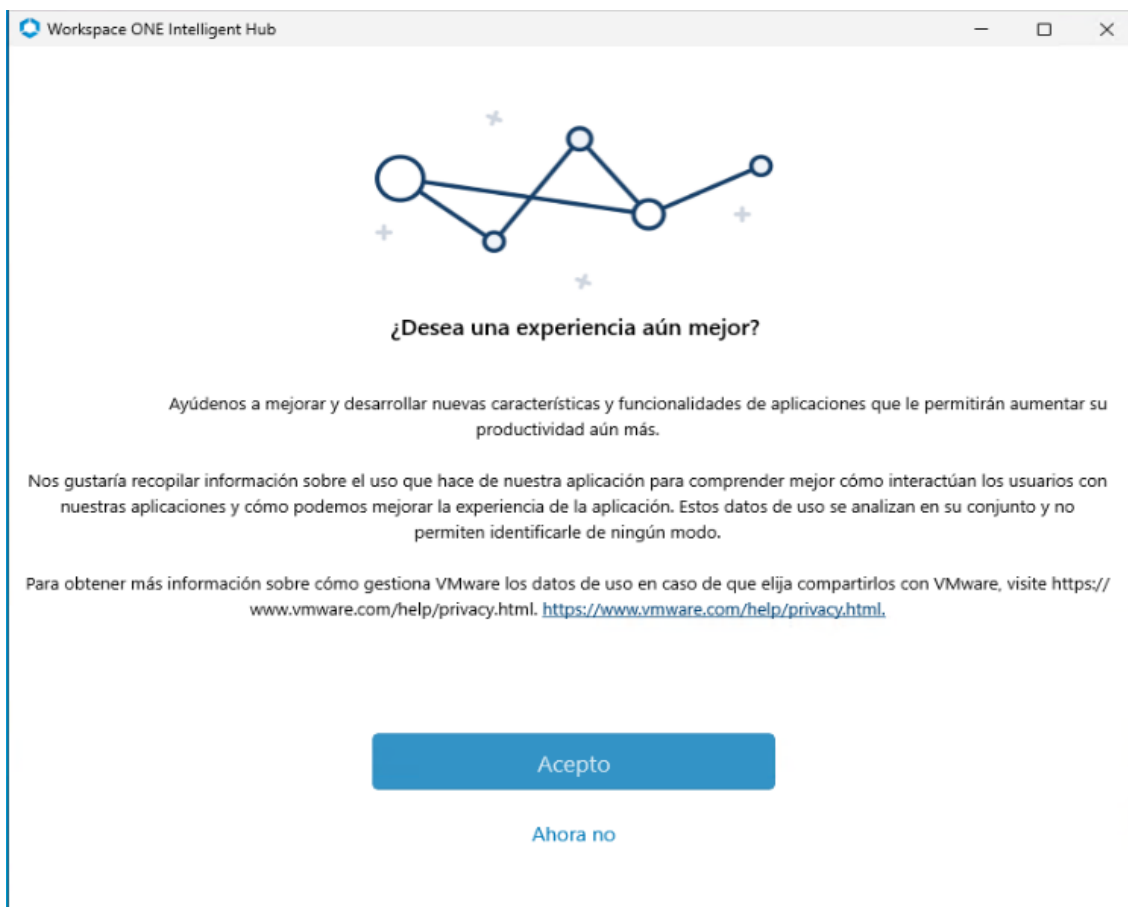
Workspace ONE Intelligent Hub

¿Desea una experiencia aún mejor?

Ayúdenos a mejorar y desarrollar nuevas características y funcionalidades de aplicaciones que le permitirán aumentar su productividad aún más.

Nos gustaría recopilar información sobre el uso que hace de nuestra aplicación para comprender mejor cómo interactúan los usuarios con nuestras aplicaciones y cómo podemos mejorar la experiencia de la aplicación. Estos datos de uso se analizan en su conjunto y no permiten identificarle de ningún modo.

Para obtener más información sobre cómo gestiona VMware los datos de uso en caso de que elija compartirlos con VMware, visite https://www.vmware.com/help/privacy.html. https://www.vmware.com/help/privacy.html.

Acepto

Ahora no